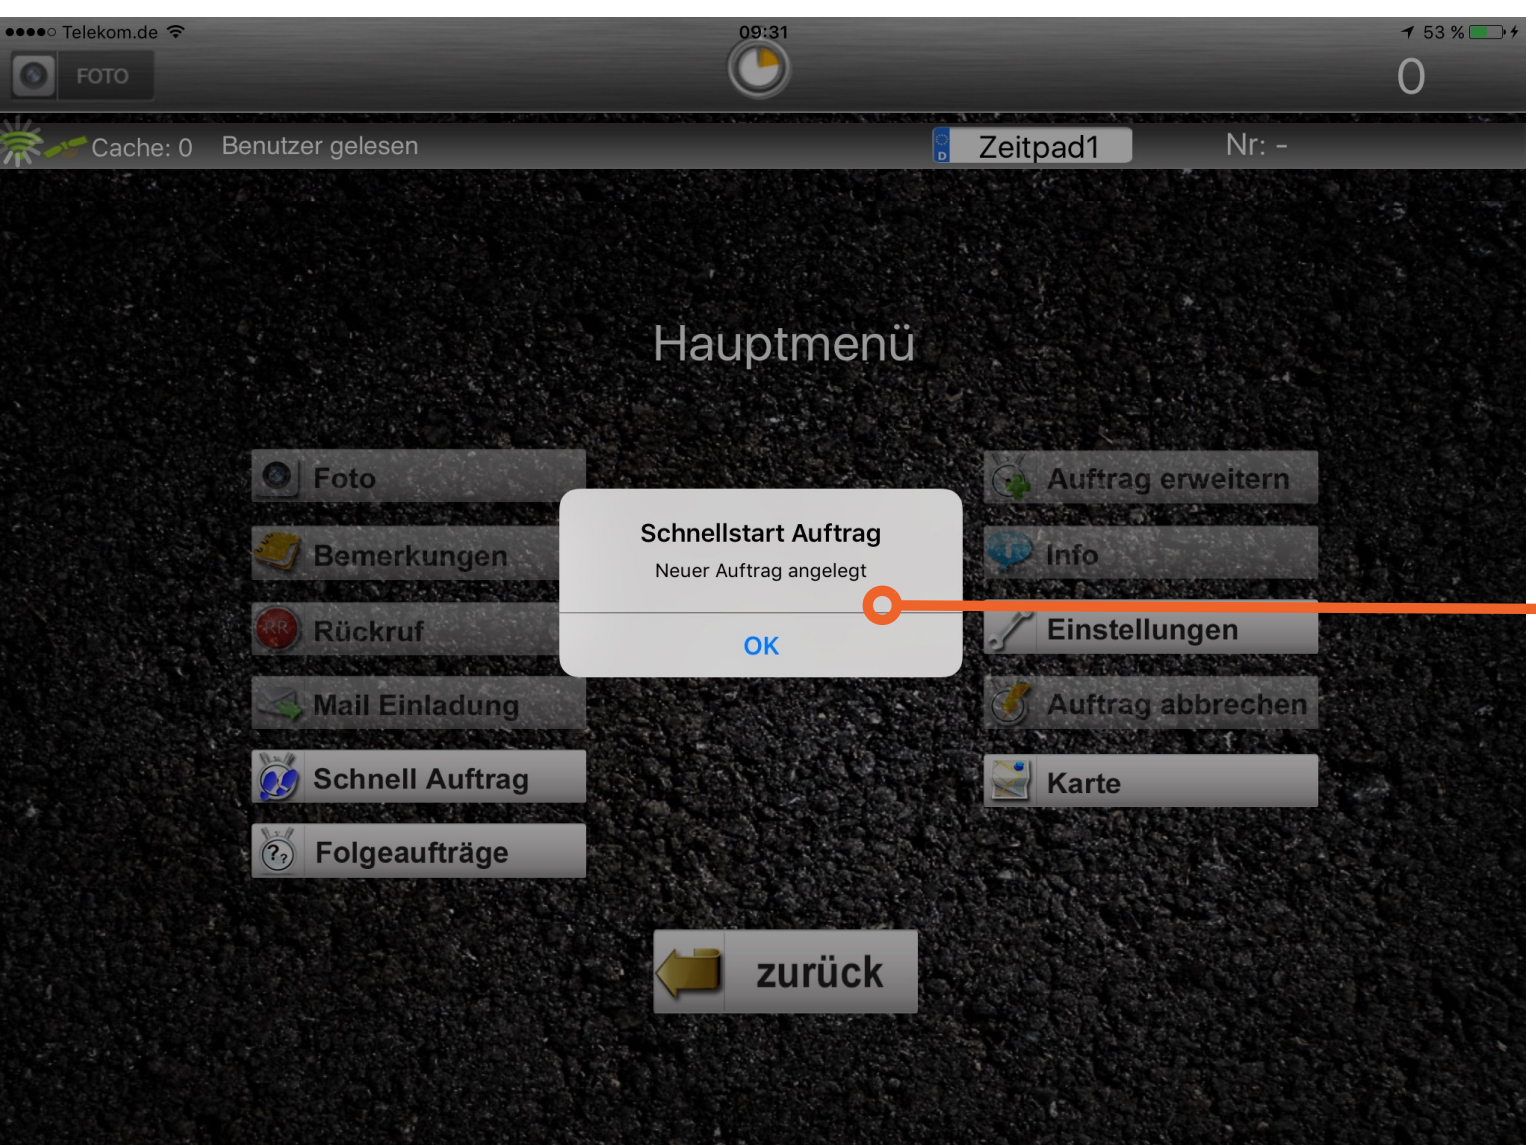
●●●●○ Telekom.de 09:31 53 %

FOTO

0

Cache: 0 Benutzer gelesen

Zeitpad1

Nr: -

Hauptmenü

Foto

Bemerkungen

Rückruf

Mail Einladung

Schnell Auftrag

Folgeaufträge

Auftrag erweitern

Info

Einstellungen

Auftrag abbrechen

Karte

Schnellstart Auftrag

Neuer Auftrag angelegt

OK

zurück